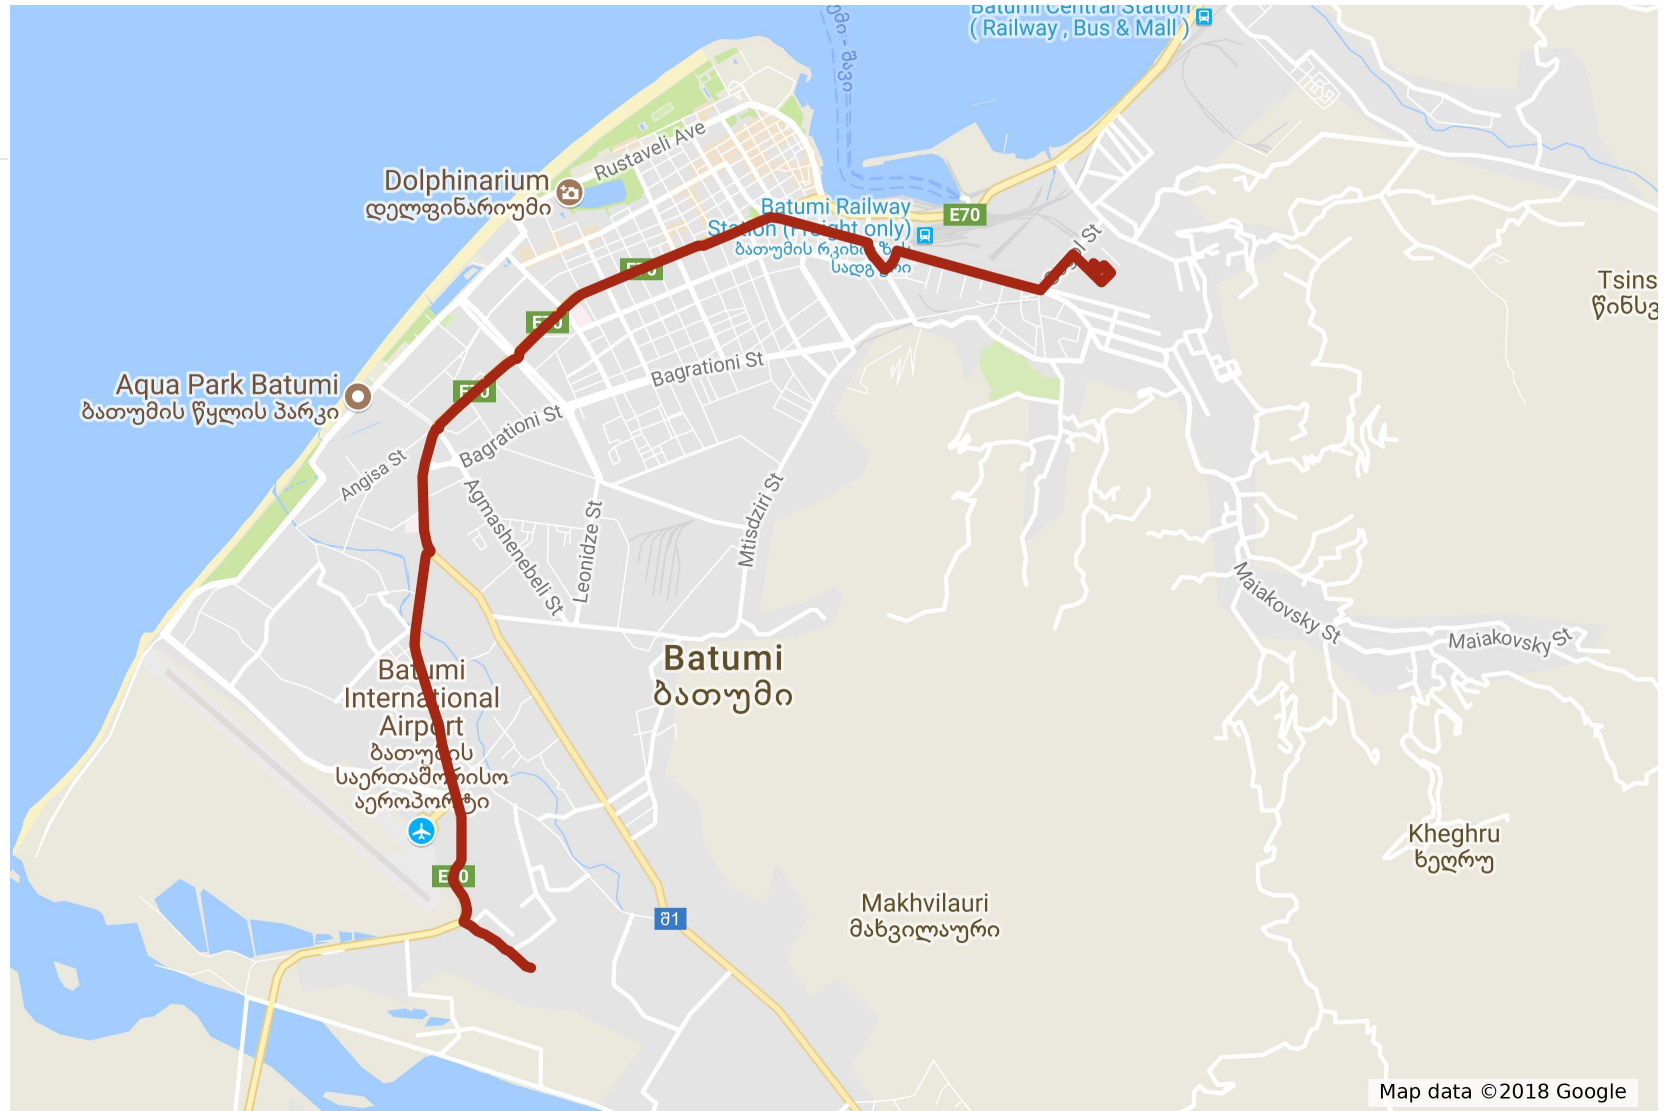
Batumi Central Station
( Railway , Bus & Mall )

Dolphinarium
დელფინარიუმი

Rustaveli Ave

Batumi Railway Station (Freight only)
ბათუმის რკინიგზის სადგური

E70

Tsins
წინს

Aqua Park Batumi
ბათუმის წყლის პარკი

Bagrationi St

Angisa St

Bagrationi St

Agmashenebeli St

Leonidze St

Mtisdziri St

Maiakovsky St

Maiakovsky St

Batumi
ბათუმი

Batumi International Airport
ბათუმის საერთაშორისო აეროპორტი

E70

E70

E70

E70

81

Kheghru
ხელრუ

Makhvilauri
მახვილაური

Map data ©2018 Google